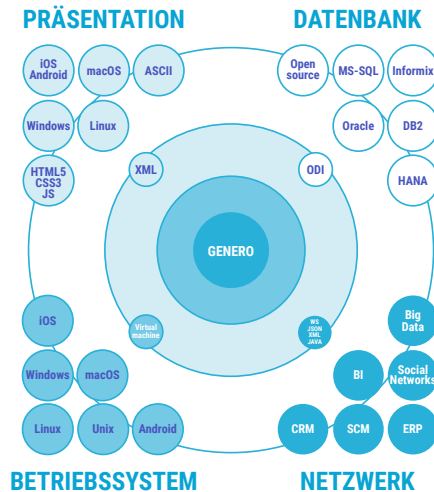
PRÄSENTATION

iOS Android

macOS

ASCII

Windows

Linux

HTML5 CSS3 JS

DATENBANK

Open source

MS-SQL

Informix

Oracle

DB2

HANA

XML

ODI

GENERO

Virtual machine

WS JSON XML JAVA

iOS

Windows

macOS

Linux

Unix

Android

Big Data

BI

Social Networks

CRM

SCM

ERP

BETRIEBSSYSTEM

NETZWERK